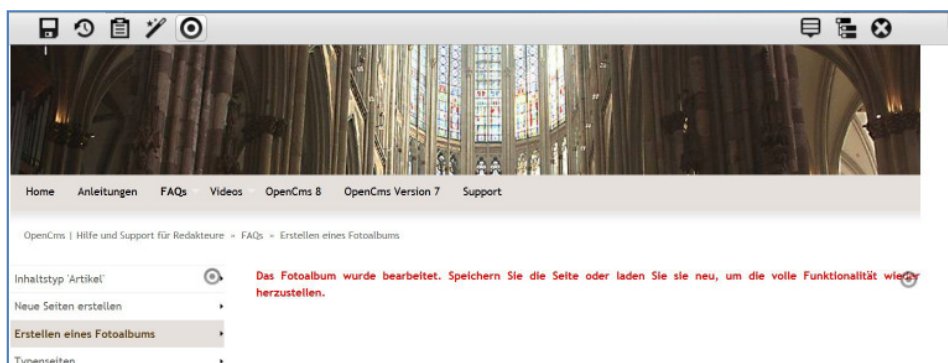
Home Anleitungen FAQs Videos OpenCms 8 OpenCms Version 7 Support

OpenCms | Hilfe und Support für Redakteure » FAQs » Erstellen eines Fotoalbums

Inhaltstyp 'Artikel'

Neue Seiten erstellen

Erstellen eines Fotoalbums

Typenseiten

Das Fotoalbum wurde bearbeitet. Speichern Sie die Seite oder laden Sie sie neu, um die volle Funktionalität wieder herzustellen.